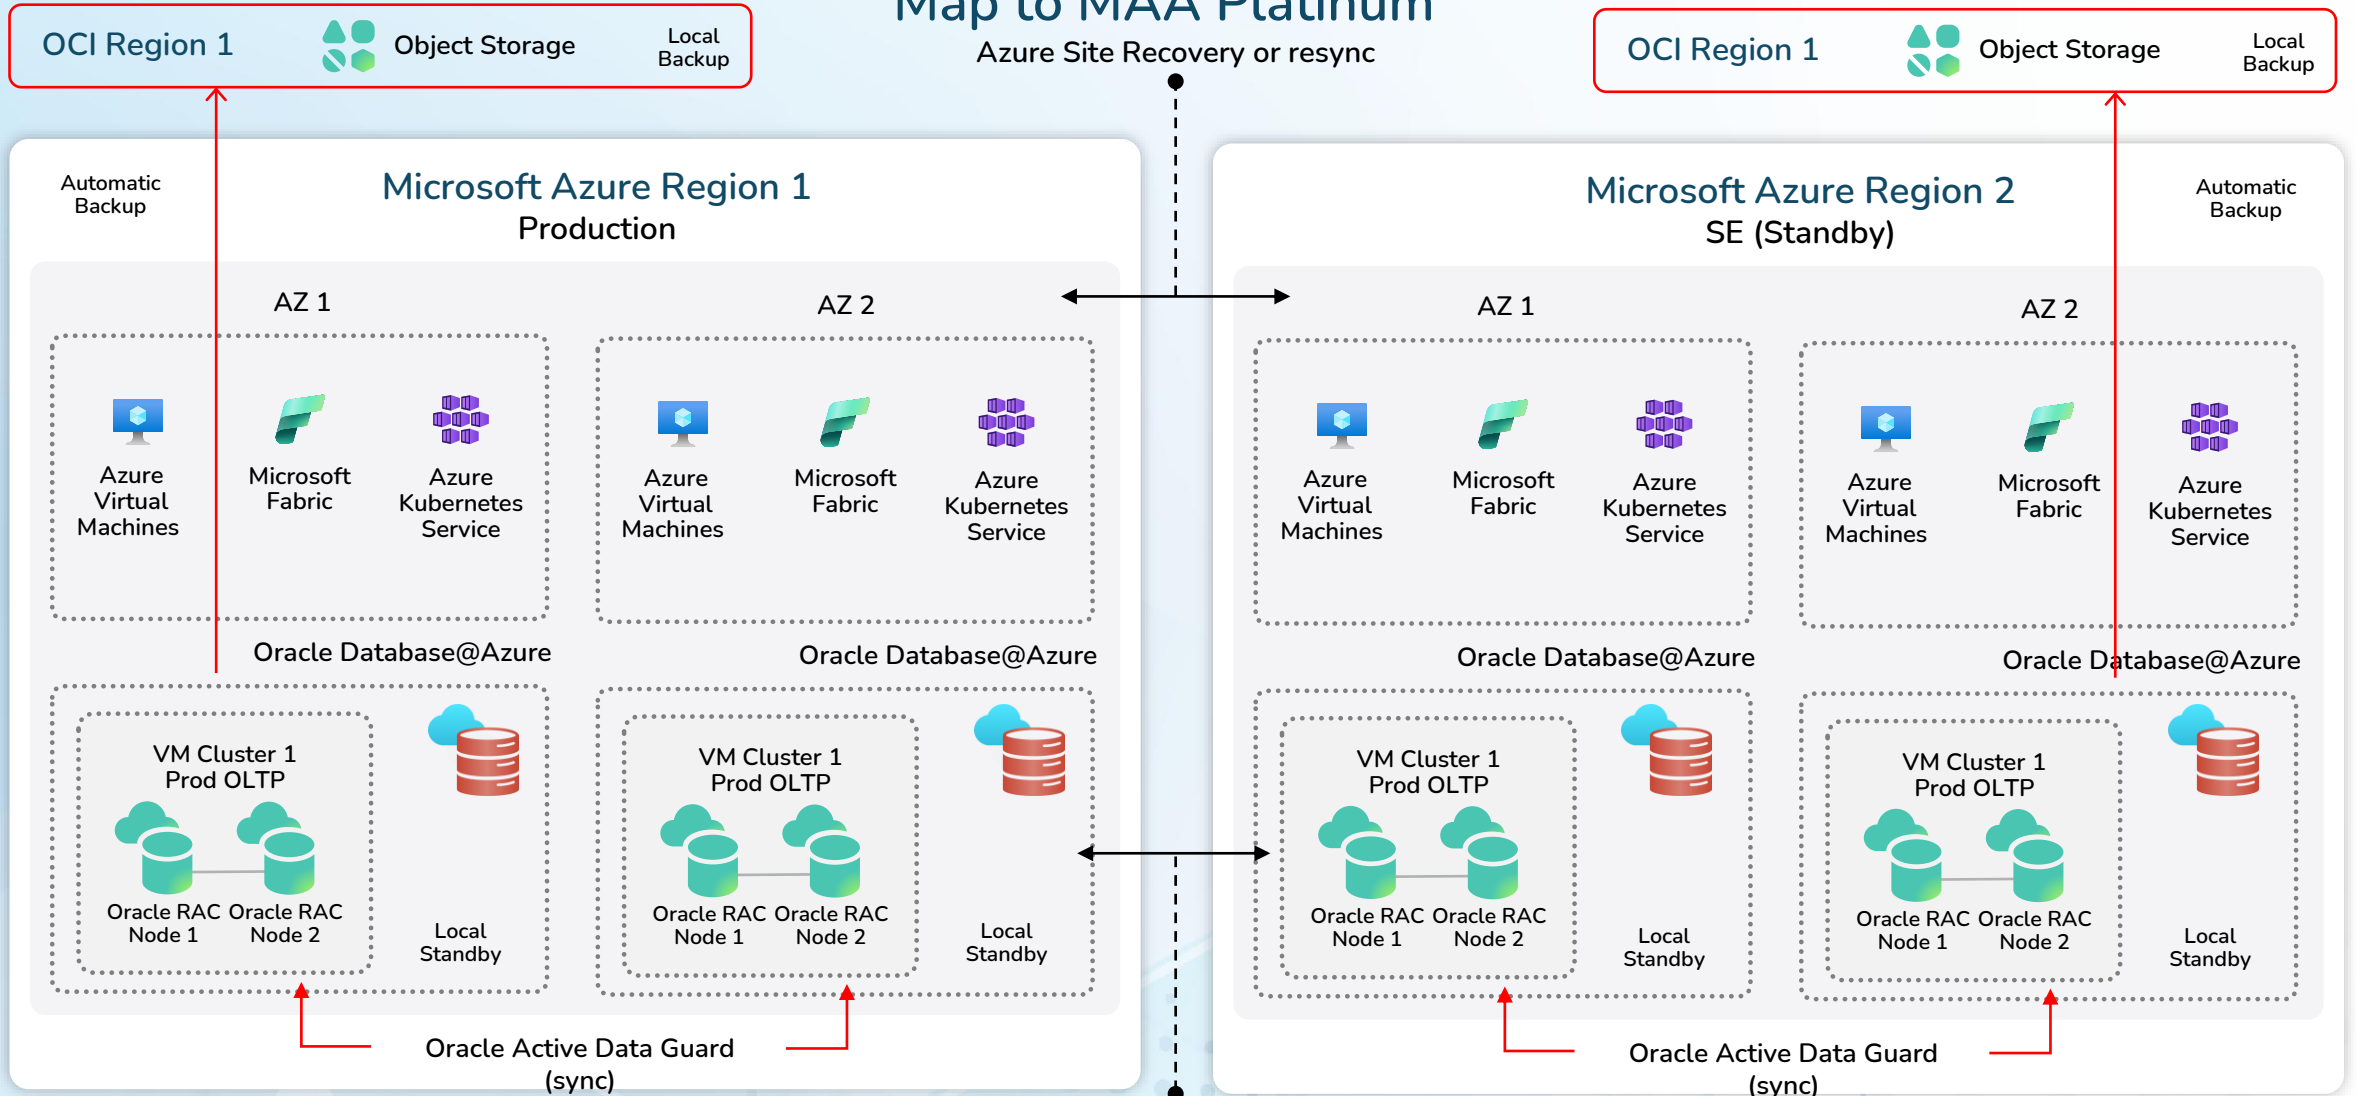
OCI Region 1 Object Storage Local Backup

Map to MAA Platinum

Azure Site Recovery or resync

OCI Region 1 Object Storage Local Backup

Automatic Backup

Microsoft Azure Region 1
Production

AZ 1

Azure Virtual Machines

Microsoft Fabric

Azure Kubernetes Service

AZ 2

Azure Virtual Machines

Microsoft Fabric

Azure Kubernetes Service

Oracle Database@Azure

Oracle Database@Azure

VM Cluster 1
Prod OLTP

Oracle RAC Node 1

Oracle RAC Node 2

Local Standby

VM Cluster 1
Prod OLTP

Oracle RAC Node 1

Oracle RAC Node 2

Local Standby

Oracle Active Data Guard (sync)

Microsoft Azure Region 2
SE (Standby)

Automatic Backup

AZ 1

Azure Virtual Machines

Microsoft Fabric

Azure Kubernetes Service

AZ 2

Azure Virtual Machines

Microsoft Fabric

Azure Kubernetes Service

Oracle Database@Azure

Oracle Database@Azure

VM Cluster 1
Prod OLTP

Oracle RAC Node 1

Oracle RAC Node 2

Local Standby

VM Cluster 1
Prod OLTP

Oracle RAC Node 1

Oracle RAC Node 2

Local Standby

Oracle Active Data Guard (sync)